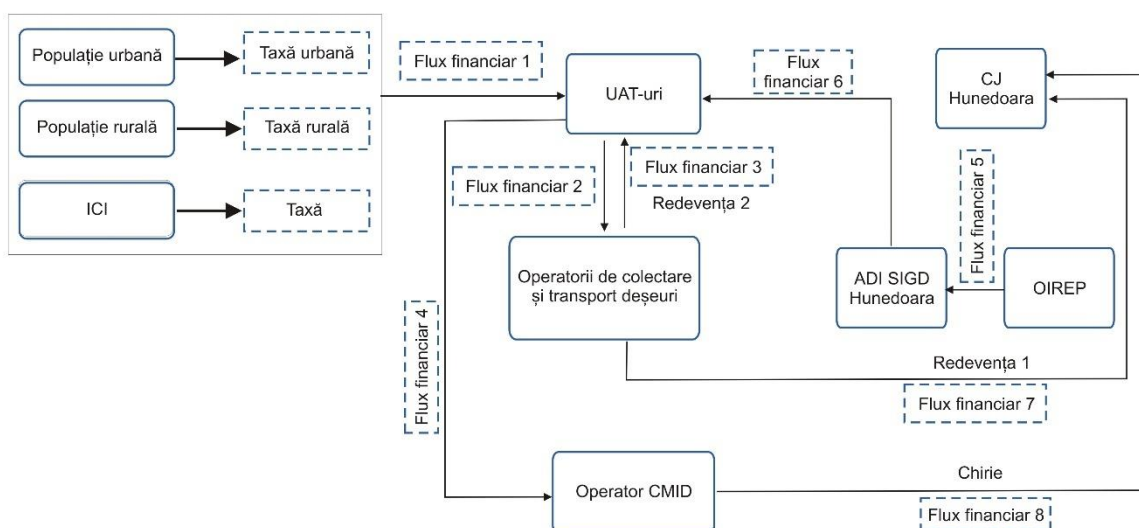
Populație urbană
Taxă urbană
Populație rurală
Taxă rurală
ICI
Taxă
Flux financiar 1
UAT-uri
Flux financiar 6
CJ Hunedoara
Flux financiar 2
Flux financiar 3
Redevența 2
Flux financiar 5
Operatorii de colectare și transport deșeuri
ADI SIGD Hunedoara
OIREP
Flux financiar 4
Redevența 1
Flux financiar 7
Operator CMID
Chirie
Flux financiar 8